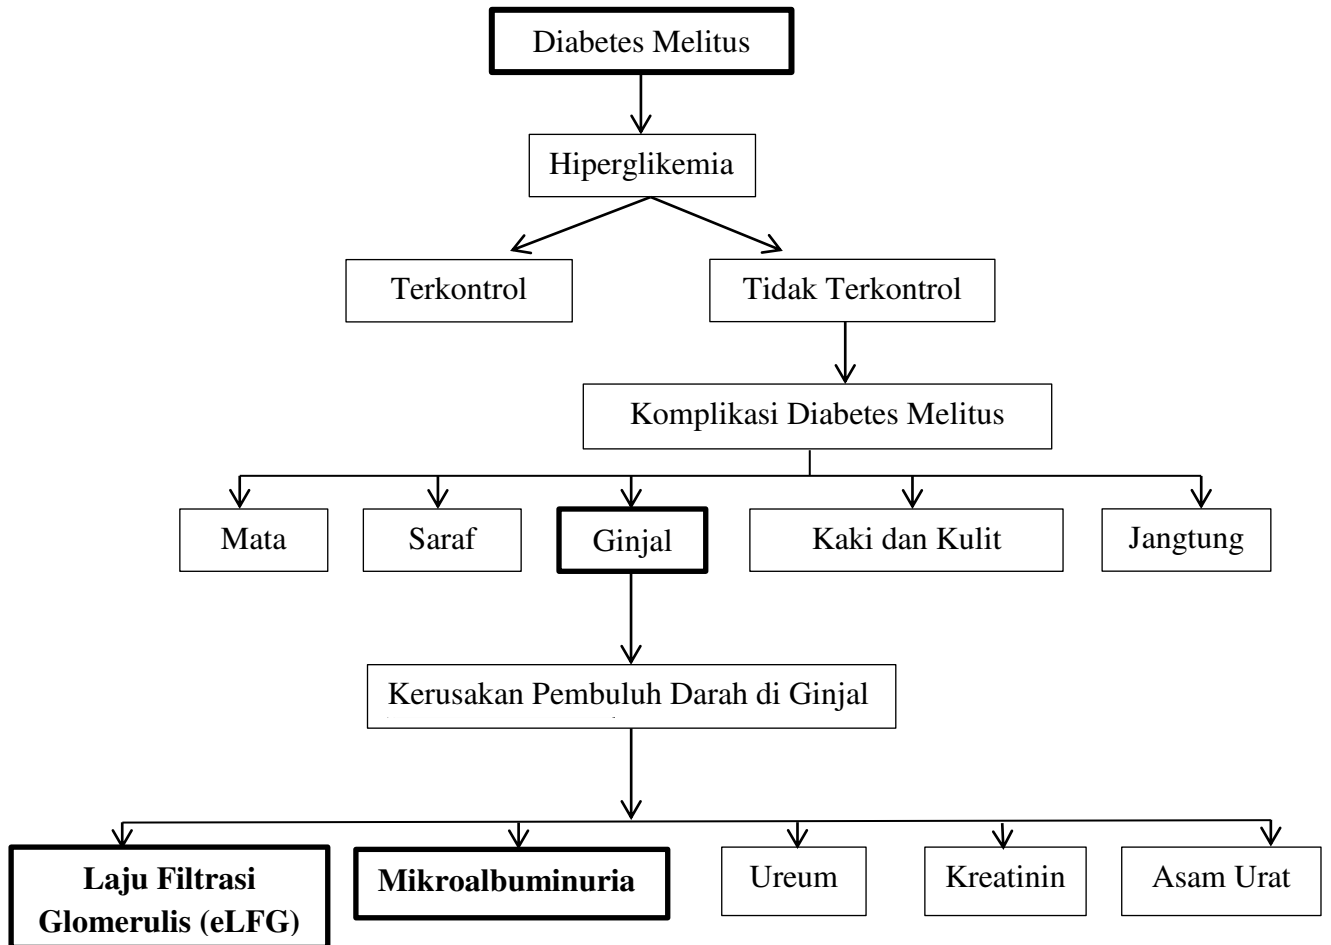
Diabetes Melitus

Hiperglikemia

Terkontrol

Tidak Terkontrol

Komplikasi Diabetes Melitus

Mata

Saraf

Ginjal

Kaki dan Kulit

Jangtung

Kerusakan Pembuluh Darah di Ginjal

**Laju Filtrasi Glomerulis (eLFG)**

**Mikroalbuminuria**

Ureum

Kreatinin

Asam Urat